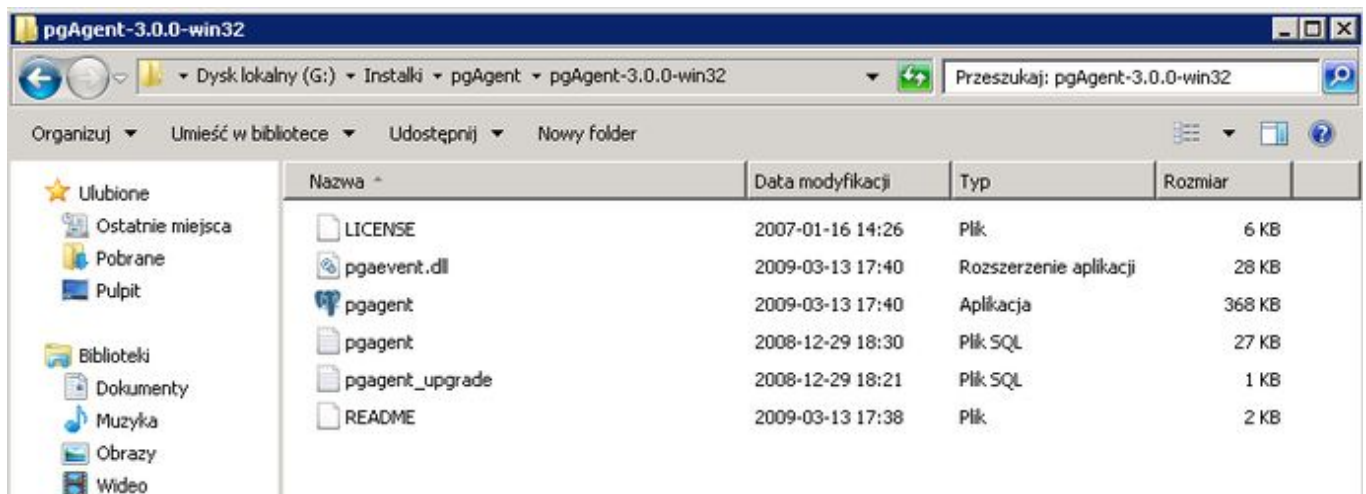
pgAgent-3.0.0-win32

Dysk lokalny (G:) ▸ Instalki ▸ pgAgent ▸ pgAgent-3.0.0-win32

Przeszukaj: pgAgent-3.0.0-win32

Organizuj ▾ Umieść w bibliotece ▾ Udostępnij ▾ Nowy folder

Ulubione
Ostatnie miejsca
Pobrane
Pulpit

Biblioteki
Dokumenty
Muzyka
Obrazy
Wideo

| Nazwa | Data modyfikacji | Typ | Rozmiar |
|---|---|---|---|
| LICENSE | 2007-01-16 14:26 | Plik | 6 KB |
| pgaevent.dll | 2009-03-13 17:40 | Rozszerzenie aplikacji | 28 KB |
| pgagent | 2009-03-13 17:40 | Aplikacja | 368 KB |
| pgagent | 2008-12-29 18:30 | Plik SQL | 27 KB |
| pgagent_upgrade | 2008-12-29 18:21 | Plik SQL | 1 KB |
| README | 2009-03-13 17:38 | Plik | 2 KB |